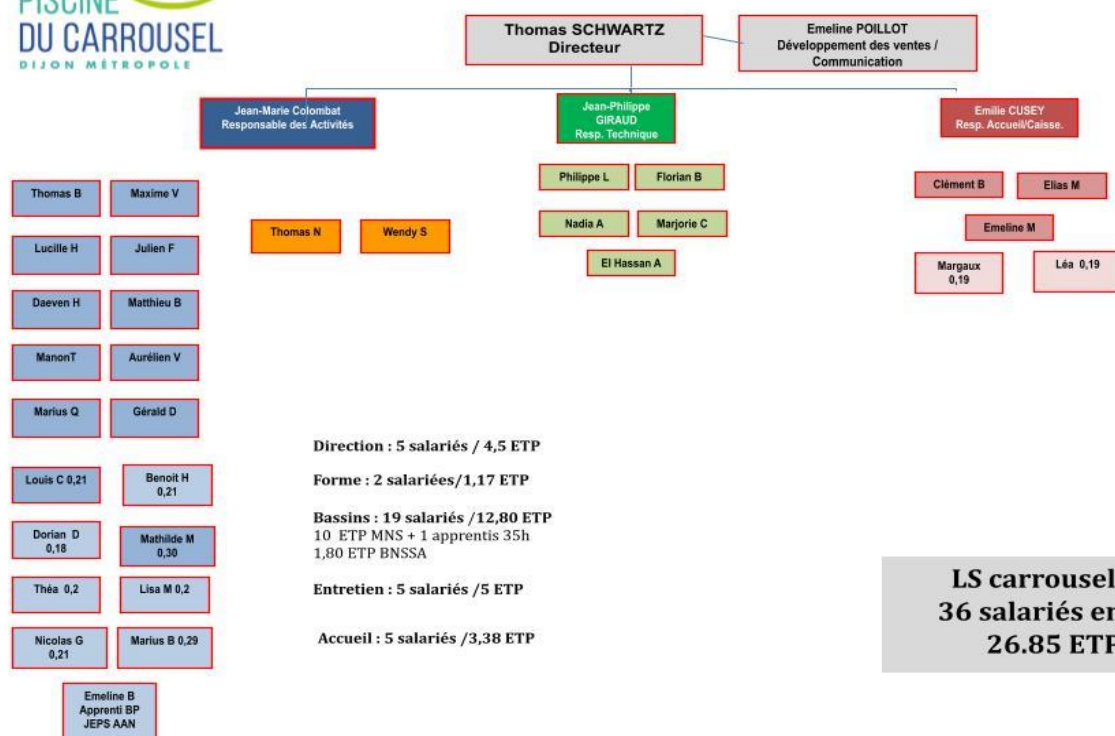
PISCINE
DU CARROUSEL
DIJON MÉTROPOLE

Thomas SCHWARTZ
Directeur

Emeline POILLOT
Développement des ventes / Communication

Jean-Marie Colombat
Responsable des Activités

Jean-Philippe GIRAUD
Resp. Technique

Emilie CUSEY
Resp. Accueil/Caisse.

Thomas B
Maxime V
Lucille H
Julien F
Daeven H
Matthieu B
ManonT
Aurélien V
Marius Q
Gérald D
Louis C 0,21
Benoit H 0,21
Dorian D 0,18
Mathilde M 0,30
Théa 0,2
Lisa M 0,2
Nicolas G 0,21
Marius B 0,29
Emeline B
Apprenti BP
JEPS AAN

Thomas N
Wendy S

Philippe L
Florian B
Nadia A
Marjorie C
El Hassan A

Clément B
Elias M
Emeline M
Margaux 0,19
Léa 0,19

Direction : 5 salariés / 4,5 ETP

Forme : 2 salariées/1,17 ETP

Bassins : 19 salariés /12,80 ETP
10 ETP MNS + 1 apprentis 35h
1,80 ETP BNSSA

Entretien : 5 salariés /5 ETP

Accueil : 5 salariés /3,38 ETP

LS carrousel
36 salariés en
26.85 ETP